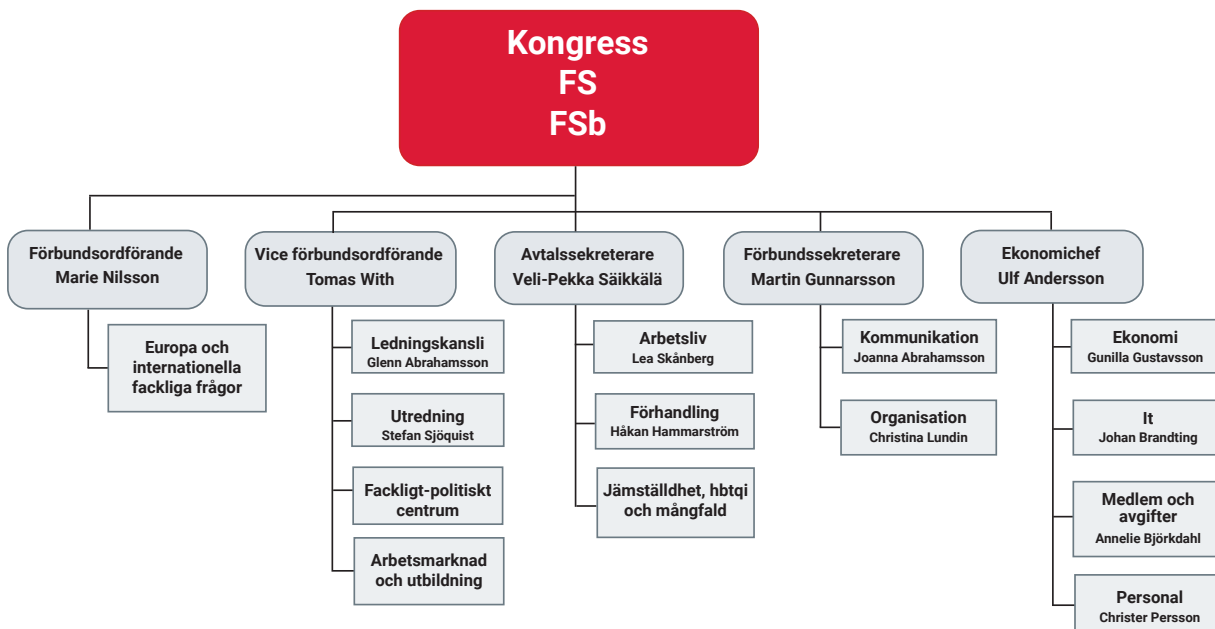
Kongress
FS
FSb

Förbundsordförande
Marie Nilsson

Europa och internationella fackliga frågor

Vice förbundsordförande
Tomas With

Ledningskansli
Glenn Abrahamsson

Utredning
Stefan Sjöquist

Fackligt-politiskt centrum

Arbetsmarknad och utbildning

Avtalssekreterare
Veli-Pekka Säikkälä

Arbetsliv
Lea Skånberg

Förhandling
Håkan Hammarström

Jämställdhet, hbtqi och mångfald

Förbundssekreterare
Martin Gunnarsson

Kommunikation
Joanna Abrahamsson

Organisation
Christina Lundin

Ekonomichef
Ulf Andersson

Ekonomi
Gunilla Gustavsson

It
Johan Brandting

Medlem och avgifter
Annelie Björkdahl

Personal
Christer Persson